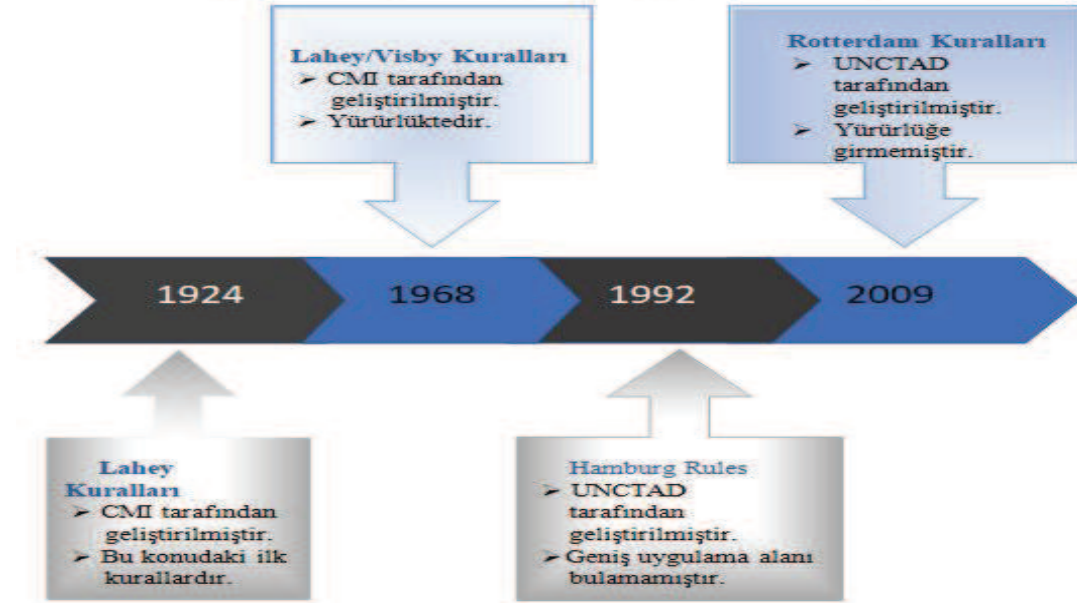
Lahey/Visby Kuralları
➢ CMI tarafından geliştirilmiştir.
➢ Yürürlüktedir.

Rotterdam Kuralları
➢ UNCTAD tarafından geliştirilmiştir.
➢ Yürürlüğe girmemiştir.

1924
1968
1992
2009

Lahey Kuralları
➢ CMI tarafından geliştirilmiştir.
➢ Bu konudaki ilk kurallardır.

Hamburg Rules
➢ UNCTAD tarafından geliştirilmiştir.
➢ Geniş uygulama alanı bulamamıştır.